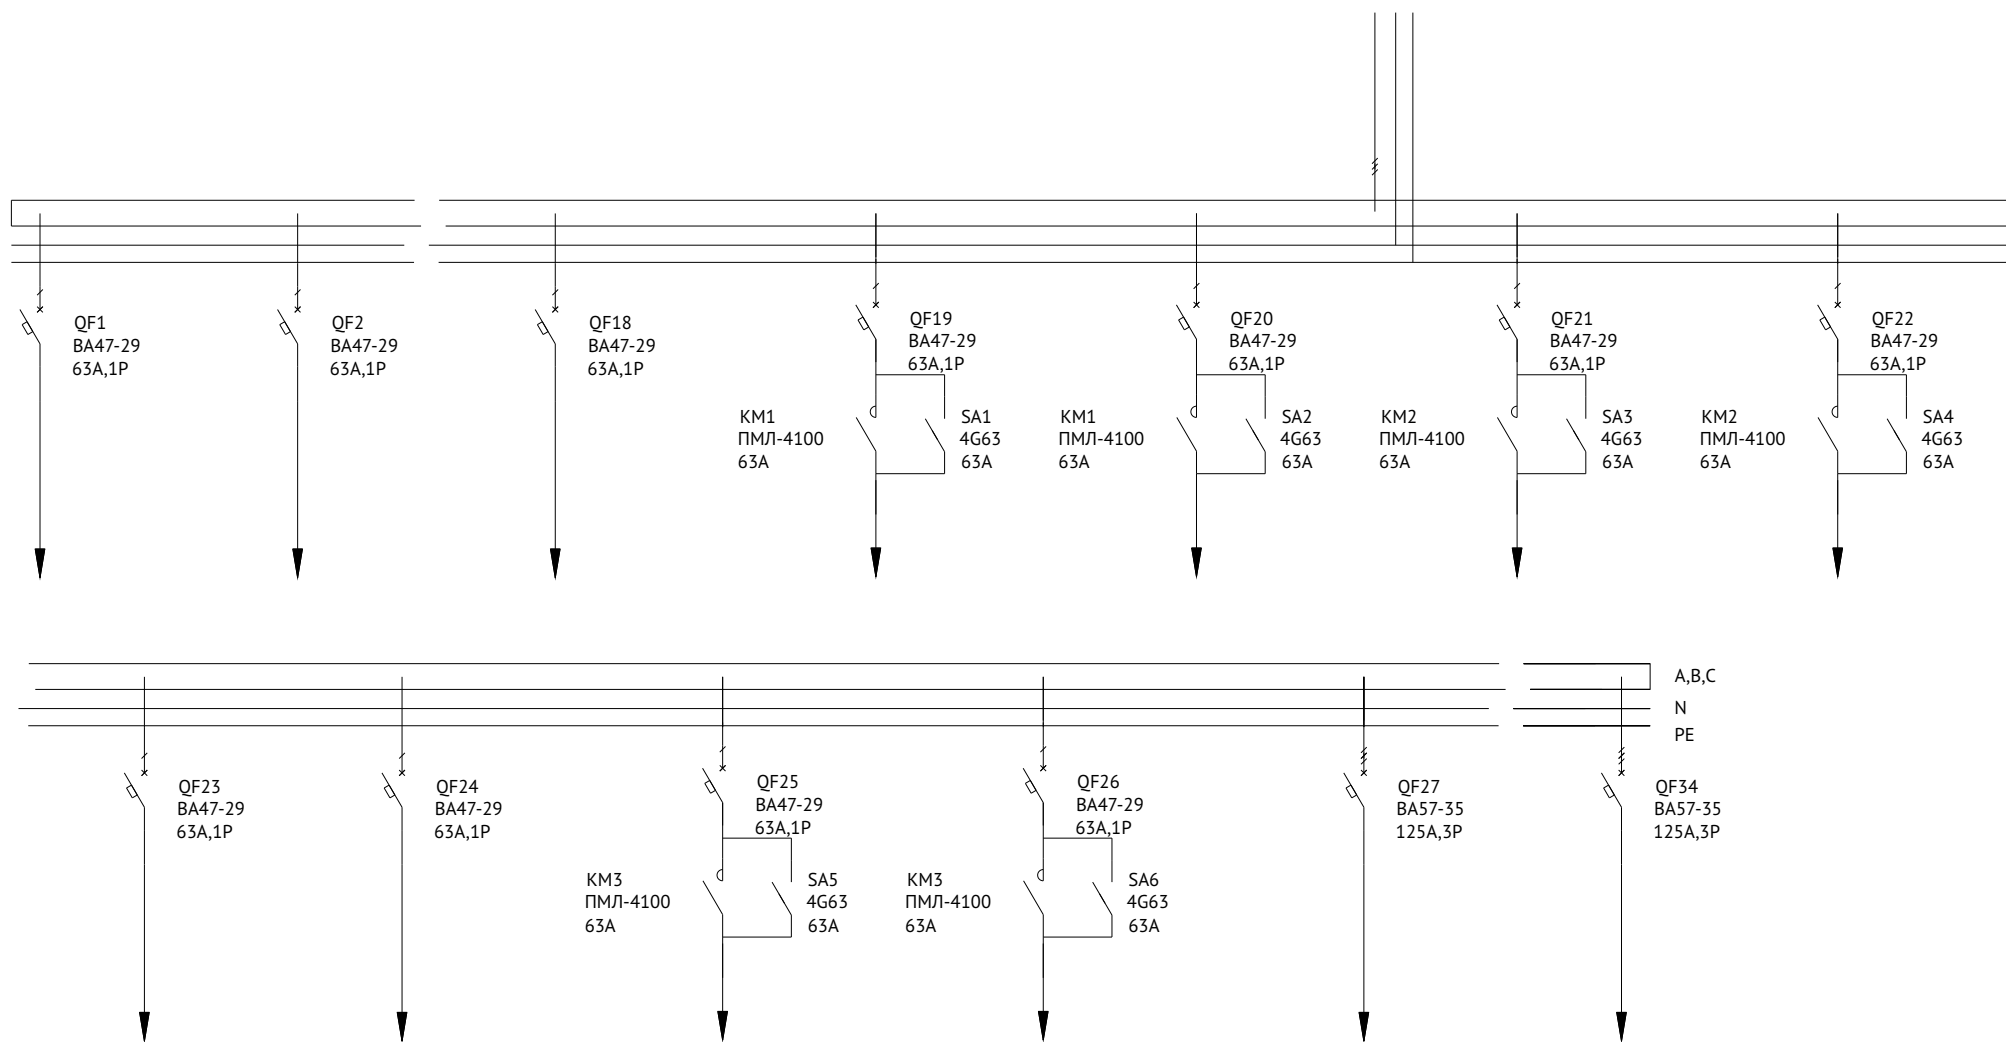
QF1
ВА47-29
63А,1Р

QF2
ВА47-29
63А,1Р

QF18
ВА47-29
63А,1Р

QF19
ВА47-29
63А,1Р

KM1
ПМЛ-4100
63А

SA1
4G63
63А

QF20
ВА47-29
63А,1Р

KM1
ПМЛ-4100
63А

SA2
4G63
63А

QF21
ВА47-29
63А,1Р

KM2
ПМЛ-4100
63А

SA3
4G63
63А

QF22
ВА47-29
63А,1Р

KM2
ПМЛ-4100
63А

SA4
4G63
63А

A,B,C
N
PE

QF23
ВА47-29
63А,1Р

QF24
ВА47-29
63А,1Р

QF25
ВА47-29
63А,1Р

KM3
ПМЛ-4100
63А

SA5
4G63
63А

QF26
ВА47-29
63А,1Р

KM3
ПМЛ-4100
63А

SA6
4G63
63А

QF27
ВА57-35
125А,3Р

QF34
ВА57-35
125А,3Р